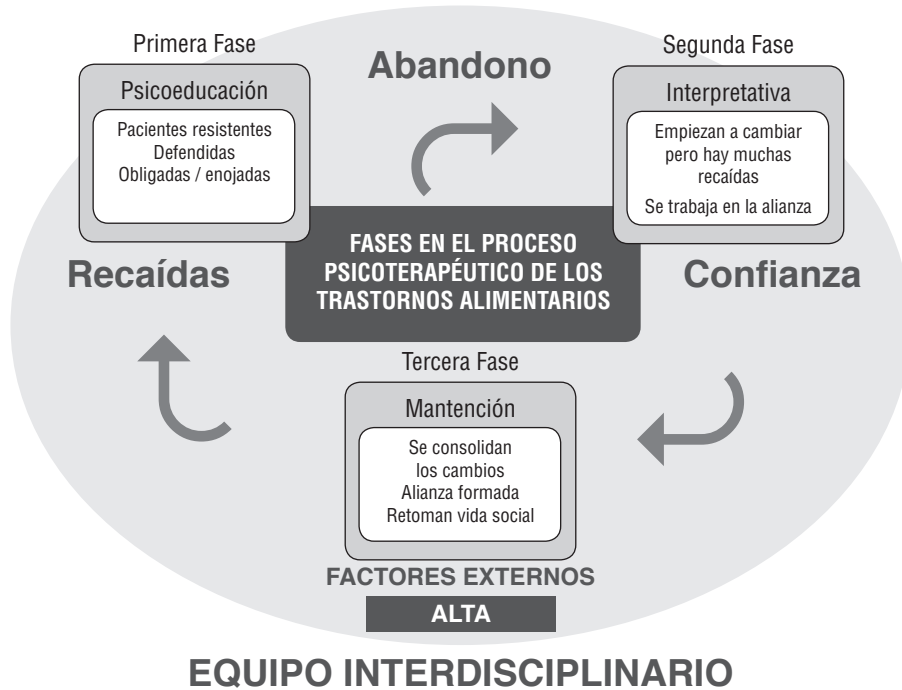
Primera Fase

Psicoeducación

Pacientes resistentes
Defendidas
Obligadas / enojadas

Abandono

Segunda Fase

Interpretativa

Empiezan a cambiar pero hay muchas recaídas

Se trabaja en la alianza

Recaídas

FASES EN EL PROCESO PSICOTERAPÉUTICO DE LOS TRASTORNOS ALIMENTARIOS

Confianza

Tercera Fase

Mantención

Se consolidan los cambios
Alianza formada
Retoman vida social

FACTORES EXTERNOS

ALTA

EQUIPO INTERDISCIPLINARIO